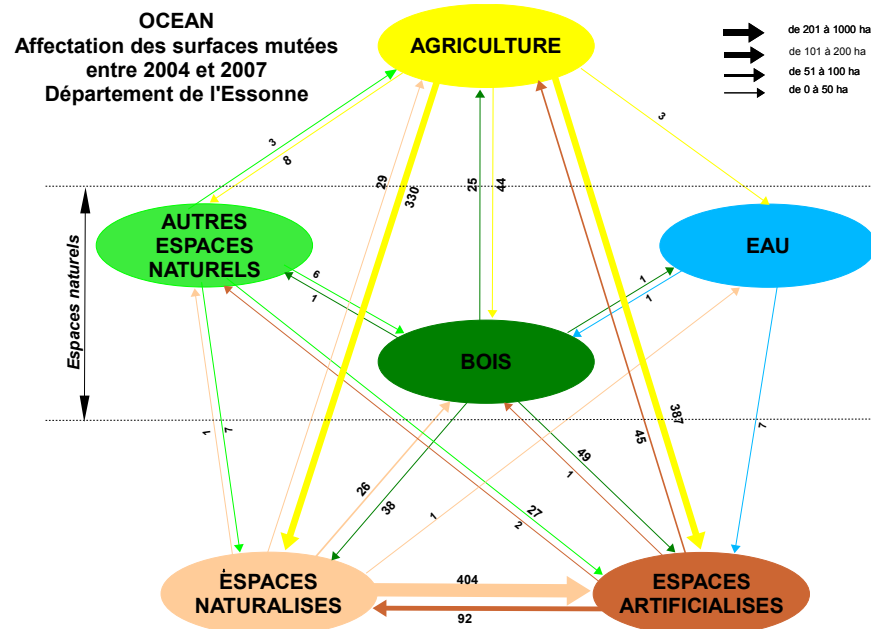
OCEAN
Affectation des surfaces mutées entre 2004 et 2007
Département de l'Essonne

de 201 à 1000 ha
de 101 à 200 ha
de 51 à 100 ha
de 0 à 50 ha

AGRICULTURE

AUTRES ESPACES NATURELS

EAU

BOIS

Espaces naturels

ESPACES NATURALISES

ESPACES ARTIFICIALISES

3
8
29
330
25
44
3
6
1
1
1
387
45
7
1
7
49
1
26
38
1
27
2
404
92